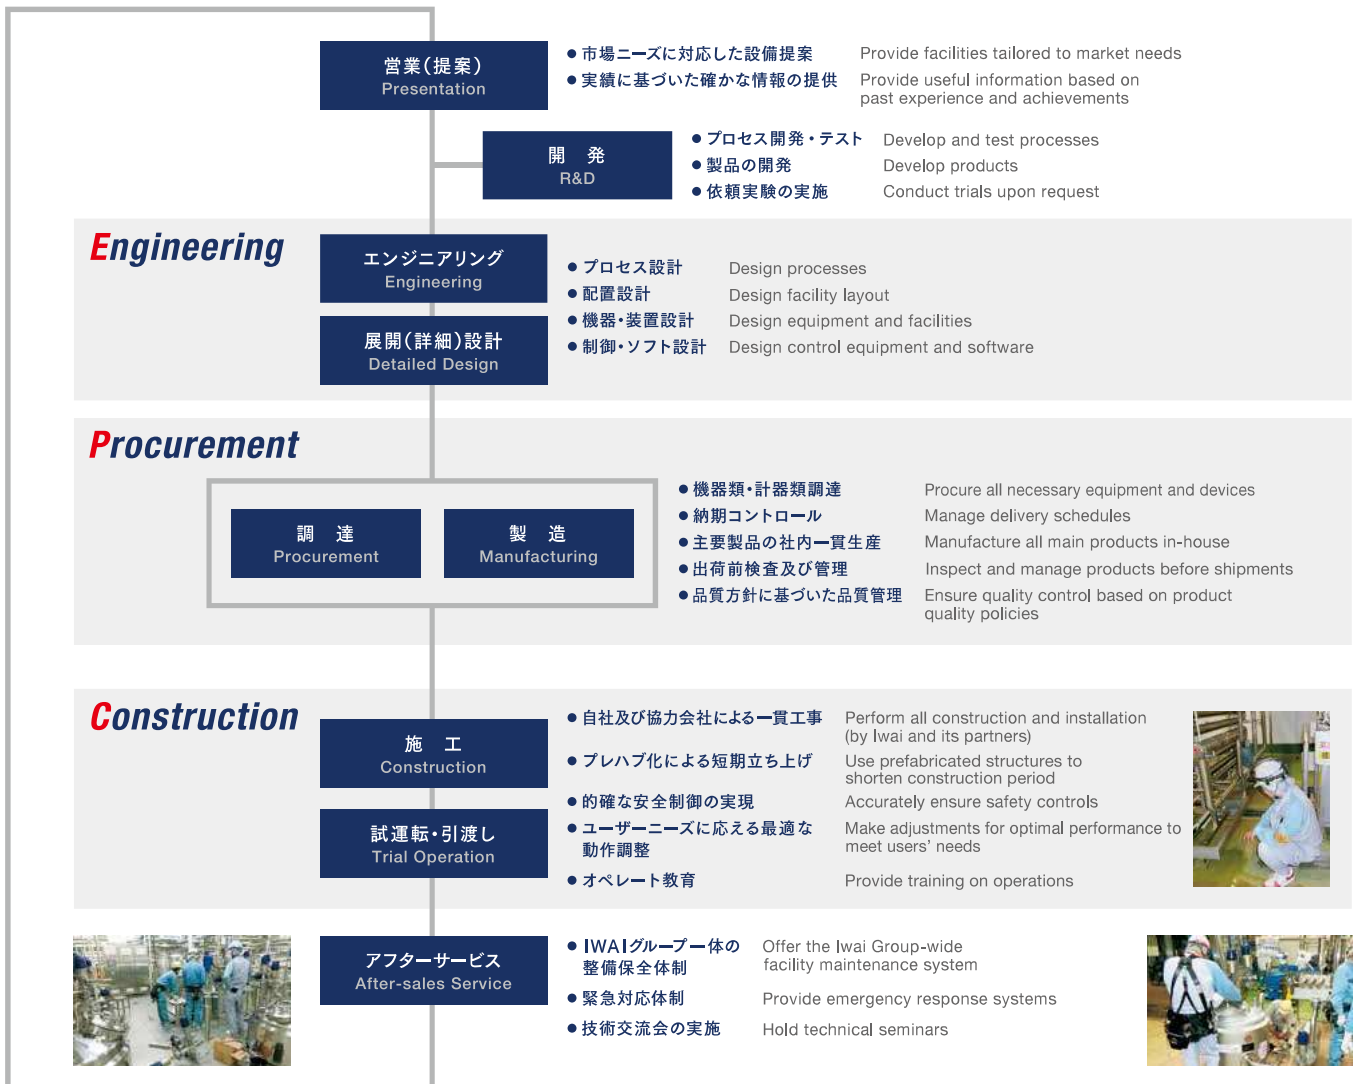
営業(提案)
Presentation

●市場ニーズに対応した設備提案 Provide facilities tailored to market needs
●実績に基づいた確かな情報の提供 Provide useful information based on past experience and achievements

開 発
R&D

●プロセス開発・テスト Develop and test processes
●製品の開発 Develop products
●依頼実験の実施 Conduct trials upon request

Engineering

エンジニアリング
Engineering

展開(詳細)設計
Detailed Design

●プロセス設計 Design processes
●配置設計 Design facility layout
●機器・装置設計 Design equipment and facilities
●制御・ソフト設計 Design control equipment and software

Procurement

調 達
Procurement

製 造
Manufacturing

●機器類・計器類調達 Procure all necessary equipment and devices
●納期コントロール Manage delivery schedules
●主要製品の社内一貫生産 Manufacture all main products in-house
●出荷前検査及び管理 Inspect and manage products before shipments
●品質方針に基づいた品質管理 Ensure quality control based on product quality policies

Construction

施 工
Construction

試運転・引渡し
Trial Operation

●自社及び協力会社による一貫工事 Perform all construction and installation (by Iwai and its partners)
●プレハブ化による短期立ち上げ Use prefabricated structures to shorten construction period
●的確な安全制御の実現 Accurately ensure safety controls
●ユーザーニーズに応える最適な動作調整 Make adjustments for optimal performance to meet users' needs
●オペレート教育 Provide training on operations

アフターサービス
After-sales Service

●IWAIグループ一体の整備保全体制 Offer the Iwai Group-wide facility maintenance system
●緊急対応体制 Provide emergency response systems
●技術交流会の実施 Hold technical seminars